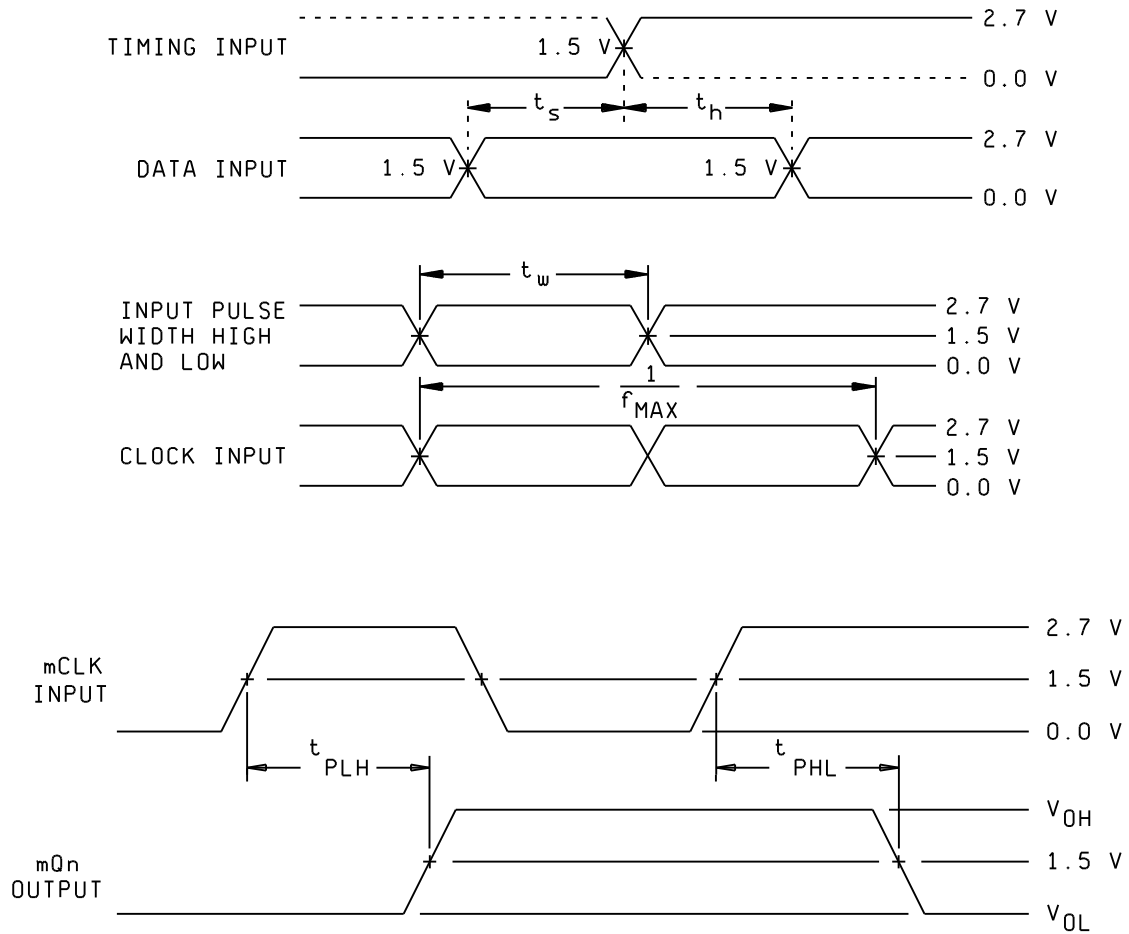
TIMING INPUT

1.5 V

2.7 V

0.0 V

$t_s$

$t_h$

DATA INPUT

1.5 V

1.5 V

2.7 V

0.0 V

$t_w$

INPUT PULSE WIDTH HIGH AND LOW

2.7 V

1.5 V

0.0 V

$\frac{1}{f_{MAX}}$

CLOCK INPUT

2.7 V

1.5 V

0.0 V

mCLK INPUT

2.7 V

1.5 V

0.0 V

$t_{PLH}$

$t_{PHL}$

mQn OUTPUT

$V_{OH}$

1.5 V

$V_{OL}$